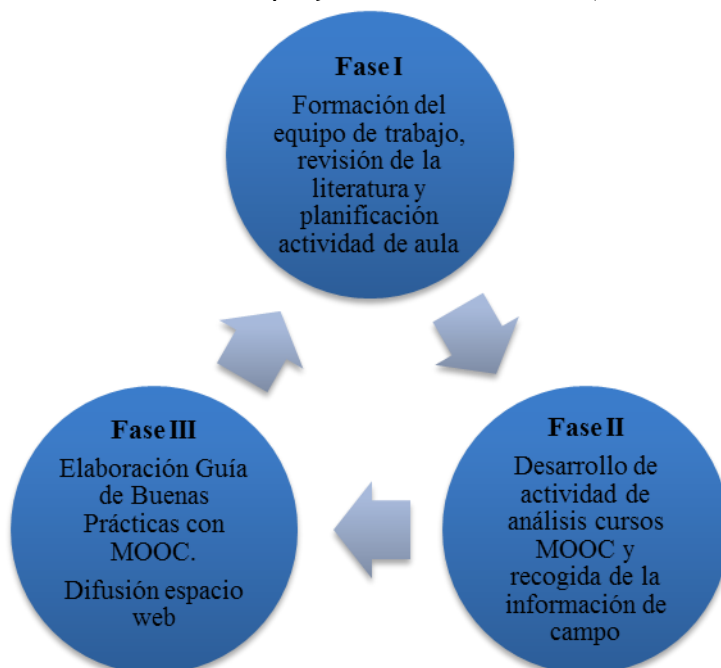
Fase I

Formación del equipo de trabajo, revisión de la literatura y planificación actividad de aula

Fase II

Desarrollo de actividad de análisis cursos MOOC y recogida de la información de campo

Fase III

Elaboración Guía de Buenas Prácticas con MOOC.

Difusión espacio web